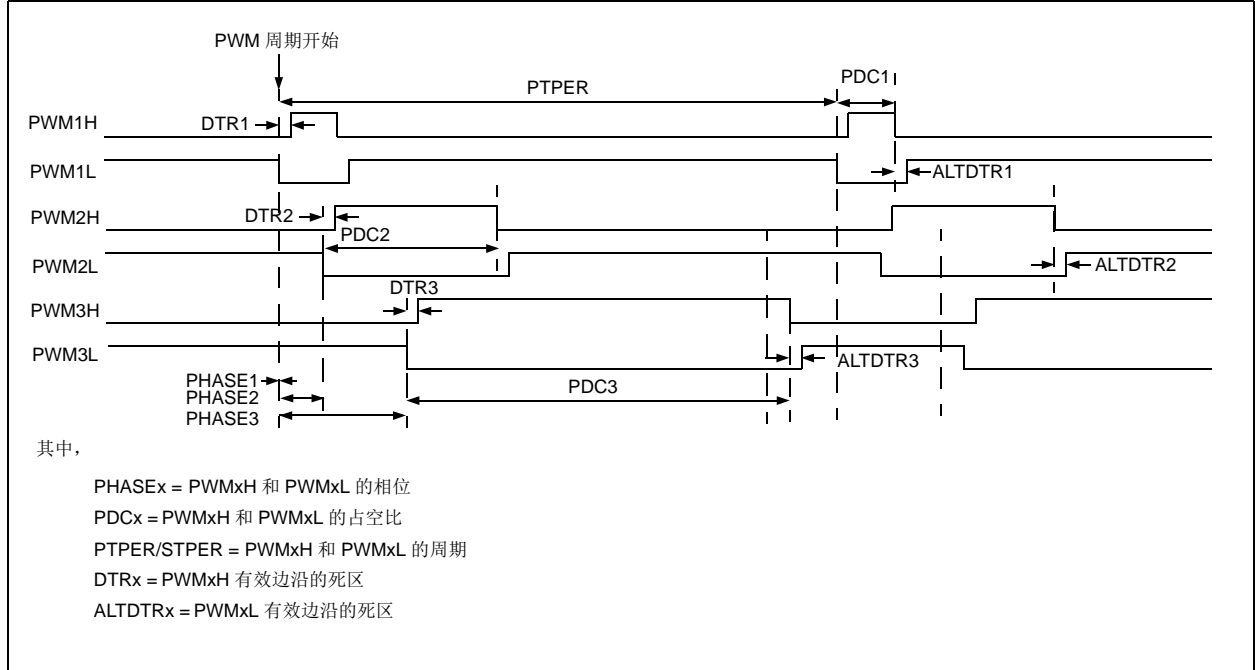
PWM 周期开始

PTPER

PDC1

PWM1H

DTR1

PWM1L

ALTDTR1

PWM2H

DTR2

PDC2

PWM2L

ALTDTR2

DTR3

PWM3H

PWM3L

ALTDTR3

PHASE1

PHASE2

PHASE3

PDC3

其中，

PHASEx = PWMxH 和 PWMxL 的相位

PDCx = PWMxH 和 PWMxL 的占空比

PTPER/STPER = PWMxH 和 PWMxL 的周期

DTRx = PWMxH 有效边沿的死区

ALTDTRx = PWMxL 有效边沿的死区